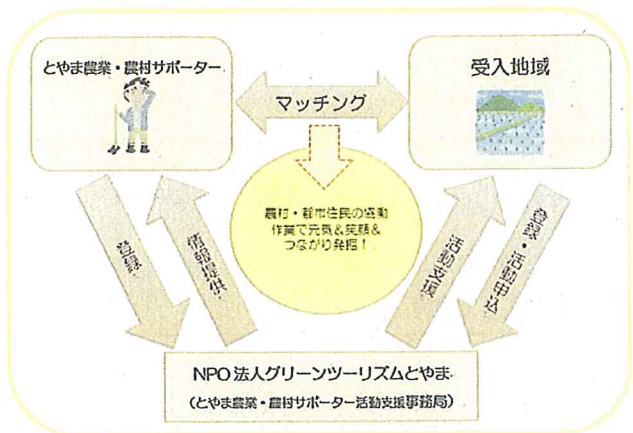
とやま農業・農村サポーター

受入地域

マッチング

農村・都市住民の協働作業で元気＆笑顔＆つながり発信！

登録

情報提供

活動支援

登録・活動申込

NPO 法人グリーンツーリズムとやま

（とやま農業・農村サポーター活動支援事務局）